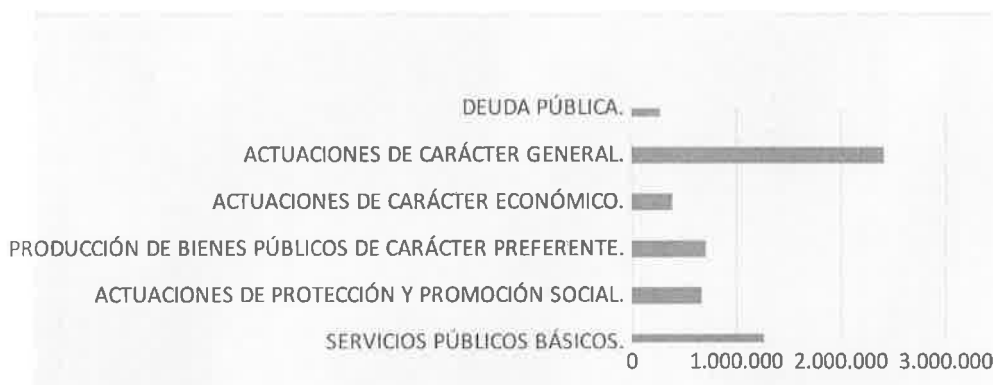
DEUDA PÚBLICA.
ACTUACIONES DE CARÁCTER GENERAL.
ACTUACIONES DE CARÁCTER ECONÓMICO.
PRODUCCIÓN DE BIENES PÚBLICOS DE CARÁCTER PREFERENTE.
ACTUACIONES DE PROTECCIÓN Y PROMOCIÓN SOCIAL.
SERVICIOS PÚBLICOS BÁSICOS.
0
1.000.000
2.000.000
3.000.000